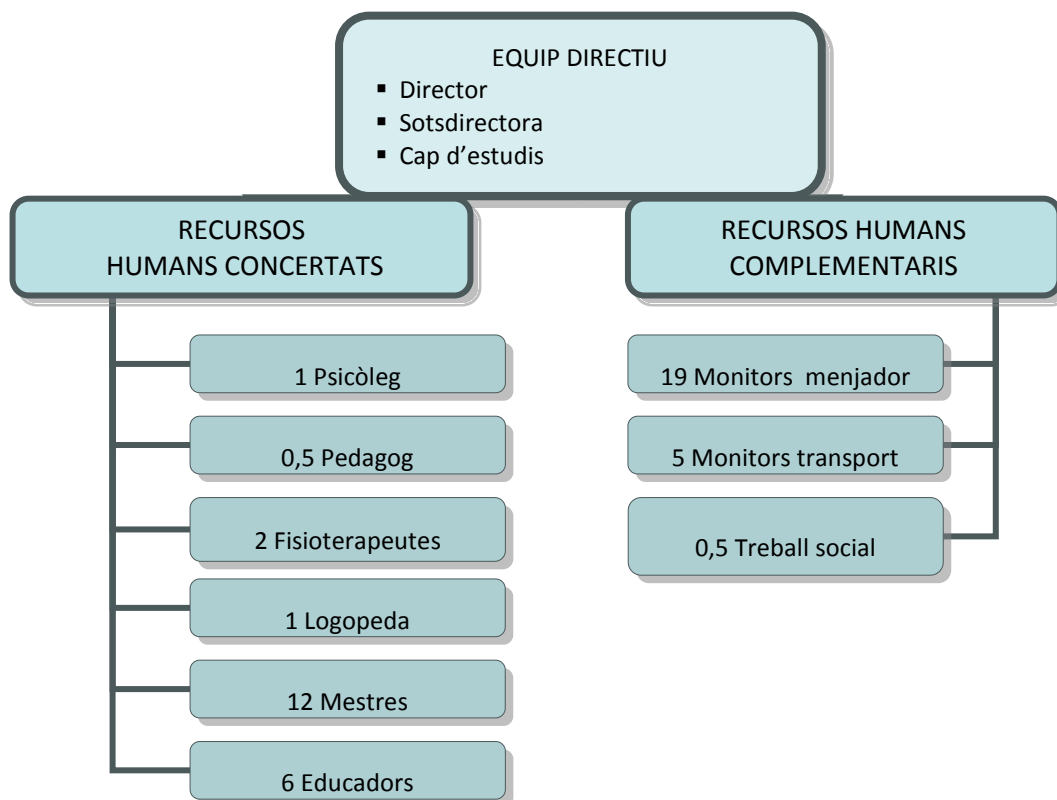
EQUIP DIRECTIU
- Director
- Sotsdirectora
- Cap d'estudis

RECURSOS HUMANS CONCERTATS

1 Psicòleg

0,5 Pedagog

2 Fisioterapeutes

1 Logopeda

12 Mestres

6 Educadors

RECURSOS HUMANS COMPLEMENTARIS

19 Monitors menjador

5 Monitors transport

0,5 Treball social